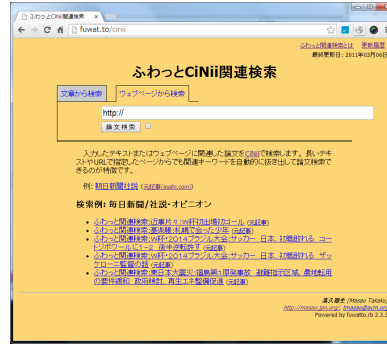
ふわっとCiNii関連検索

fuwat.to/cinii

ふわっと関連検索とは　更新履歴
最終更新日：2011年03月06日

ふわっとCiNii関連検索

文章から検索　ウェブページから検索

http://

論文検索

入力したテキストまたはウェブページに関連した論文をCiNiiで検索します。長いテキストやURLで指定したページからでも関連キーワードを自動的に抜き出して論文検索できるのが特徴です。

例: 朝日新聞社説 (元記事@asahi.com)

検索例: 毎日新聞/社説・オピニオン

• ふわっと関連検索:近事片々:W杯初出場カゴール (元記事)
• ふわっと関連検索:憂楽帳:相撲で遊ぶ少年 (元記事)
• ふわっと関連検索:W杯・2014ブラジル大会:サッカー 日本、初勝ならず コートジボワールに1－2 後半逆転許す (元記事)
• ふわっと関連検索:W杯・2014ブラジル大会:サッカー 日本、初勝ならず ザッケローニ監督の話 (元記事)
• ふわっと関連検索:東日本大震災:福島第1原発事故 避難指示区域、農地転用の要件緩和 政府検討、再生エネ整備促進 (元記事)

高久雅生 (Masao Takaku)
http://masao.jpn.org/
Powered by fuwatto.rb 2.3.1